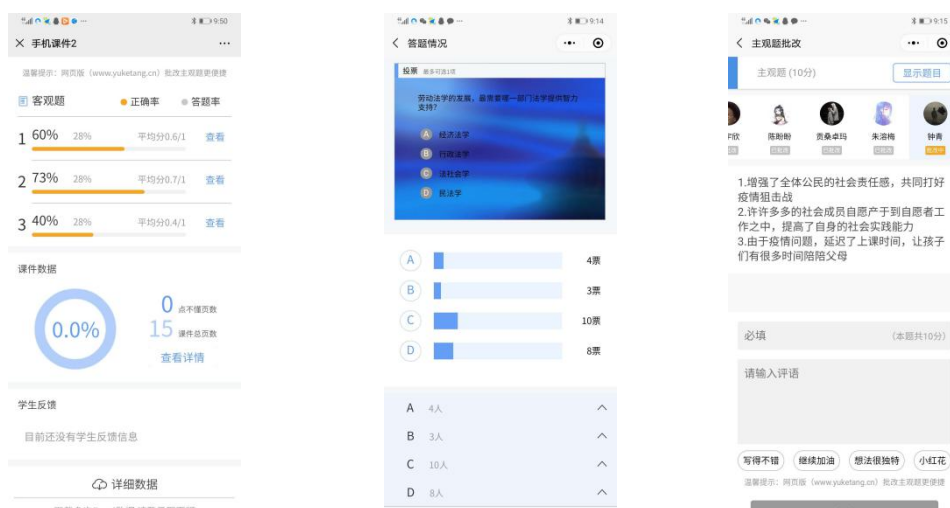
9:50

手机课件2

温馨提示：网页版（www.yuketang.cn）批改主观题更便捷

客观题 ● 正确率 ● 答题率

1 60% 28% 平均分0.6/1 查看

2 73% 28% 平均分0.7/1 查看

3 40% 28% 平均分0.4/1 查看

课件数据

0.0%

0 点不懂页数

15 课件总页数

查看详情

学生反馈

目前还没有学生反馈信息

详细数据

9:14

答题情况

投票 最多可选1项

劳动法学的发展，最需要哪一部门法学提供智力支持？

A 经济法学

B 行政法学

C 法社会学

D 民法学

A 4票

B 3票

C 10票

D 8票

A 4人

B 3人

C 10人

D 8人

9:15

主观题批改

主观题 (10分) 显示题目

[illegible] 陈盼盼 贡桑卓玛 朱滢梅 钟青

1.增强了全体公民的社会责任感，共同打好疫情狙击战
2.许许多多的社会成员自愿产于到自愿者工作之中，提高了自身的社会实践能力
3.由于疫情问题，延迟了上课时间，让孩子们有很多时间陪陪父母

必填 (本题共10分)

请输入评语

写得不错 继续加油 想法很独特 小红花

温馨提示：网页版（www.yuketang.cn）批改主观题更便捷